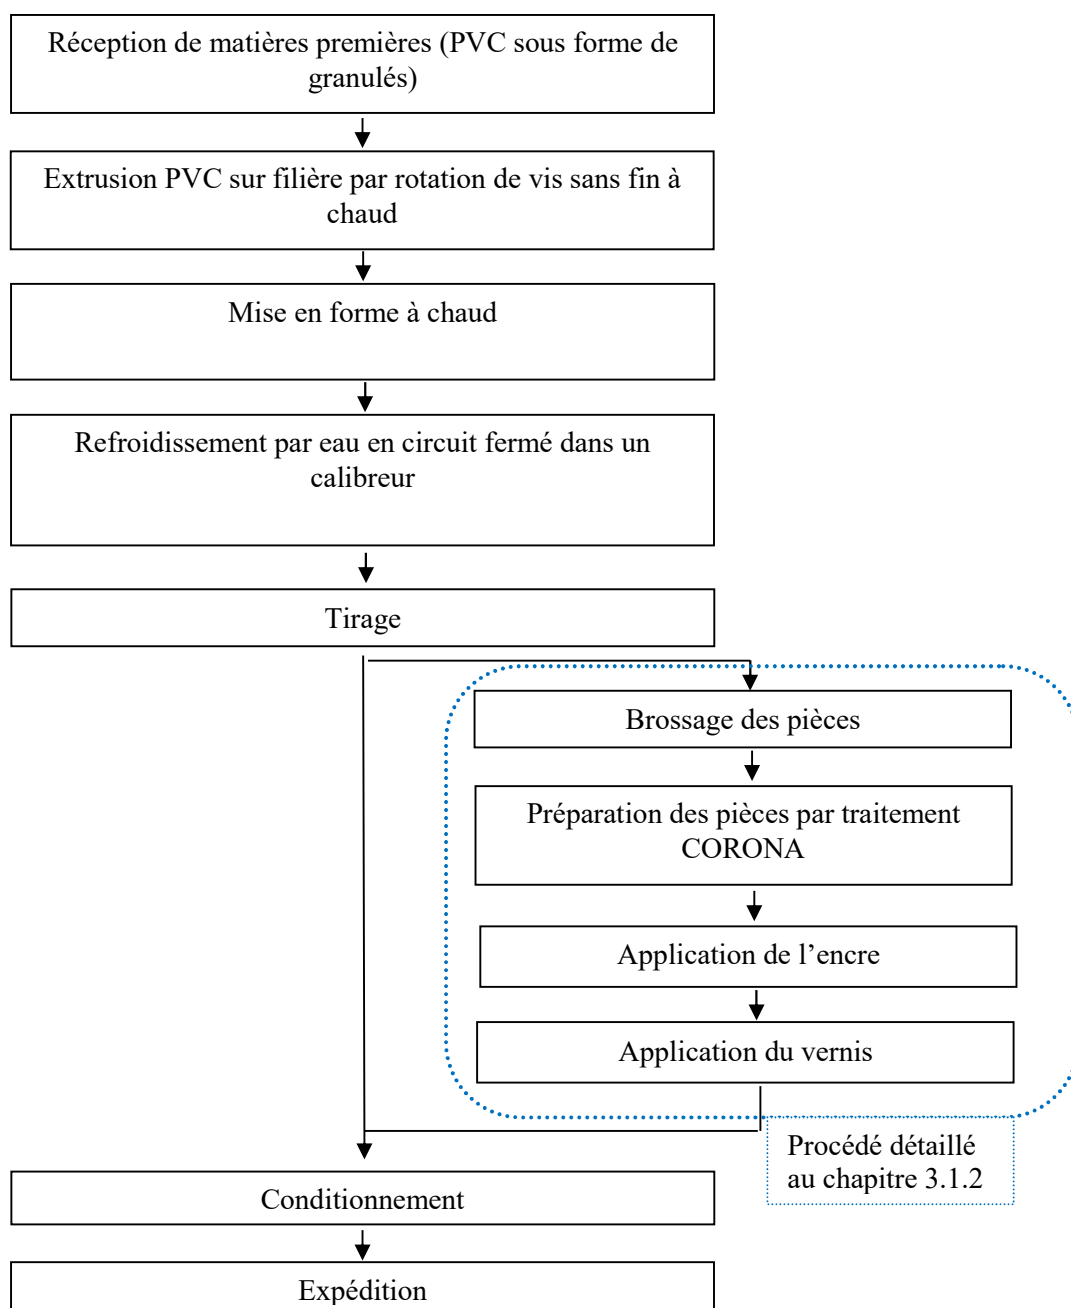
Réception de matières premières (PVC sous forme de granulés)

Extrusion PVC sur filière par rotation de vis sans fin à chaud

Mise en forme à chaud

Refroidissement par eau en circuit fermé dans un calibreur

Tirage

Brossage des pièces

Préparation des pièces par traitement CORONA

Application de l'encre

Application du vernis

Procédé détaillé au chapitre 3.1.2

Conditionnement

Expédition